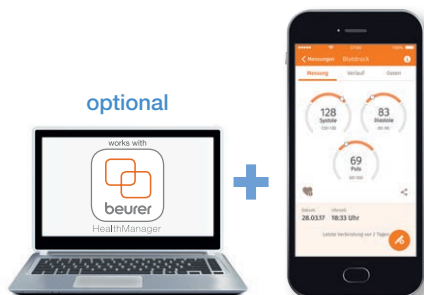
optional

works with

beurer

HealthManager

07:00

100%

Messungen

Blutdruck

Messung

Verlauf

Daten

128

Systole

83

Diastole

69

Puls

Datum

28.03.17

Uhrzeit

18:33 Uhr

Letzte Verbindung vor 2 Tagen